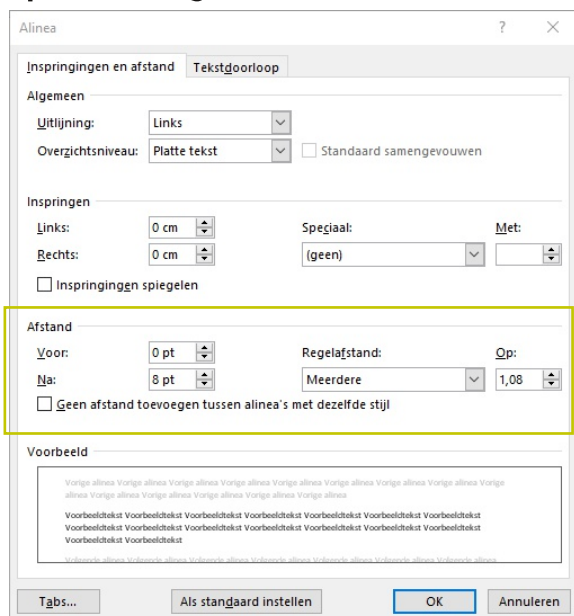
Alinea

?

×

Inspringingen en afstand

Tekstdoorloop

Algemeen

Uitlijning:

Links

Overzichtsniveau:

Platte tekst

Standaard samengevouwen

Inspringen

Links:

0 cm

Speciaal:

Met:

Rechts:

0 cm

(geen)

Inspringingen spiegelen

Afstand

Voor:

0 pt

Regelafstand:

Op:

Na:

8 pt

Meerdere

1,08

Geen afstand toevoegen tussen alinea's met dezelfde stijl

Voorbeeld

Vorige alinea Vorige alinea Vorige alinea Vorige alinea Vorige alinea Vorige alinea Vorige alinea Vorige alinea Vorige alinea Vorige alinea Vorige alinea Vorige alinea Vorige alinea Vorige alinea

Voorbeeldtekst Voorbeeldtekst Voorbeeldtekst Voorbeeldtekst Voorbeeldtekst Voorbeeldtekst Voorbeeldtekst Voorbeeldtekst Voorbeeldtekst Voorbeeldtekst Voorbeeldtekst Voorbeeldtekst Voorbeeldtekst Voorbeeldtekst Voorbeeldtekst Voorbeeldtekst Voorbeeldtekst

Volgende alinea Volgende alinea Volgende alinea Volgende alinea Volgende alinea Volgende alinea Volgende alinea

Tabs...

Als standaard instellen

OK

Annuleren